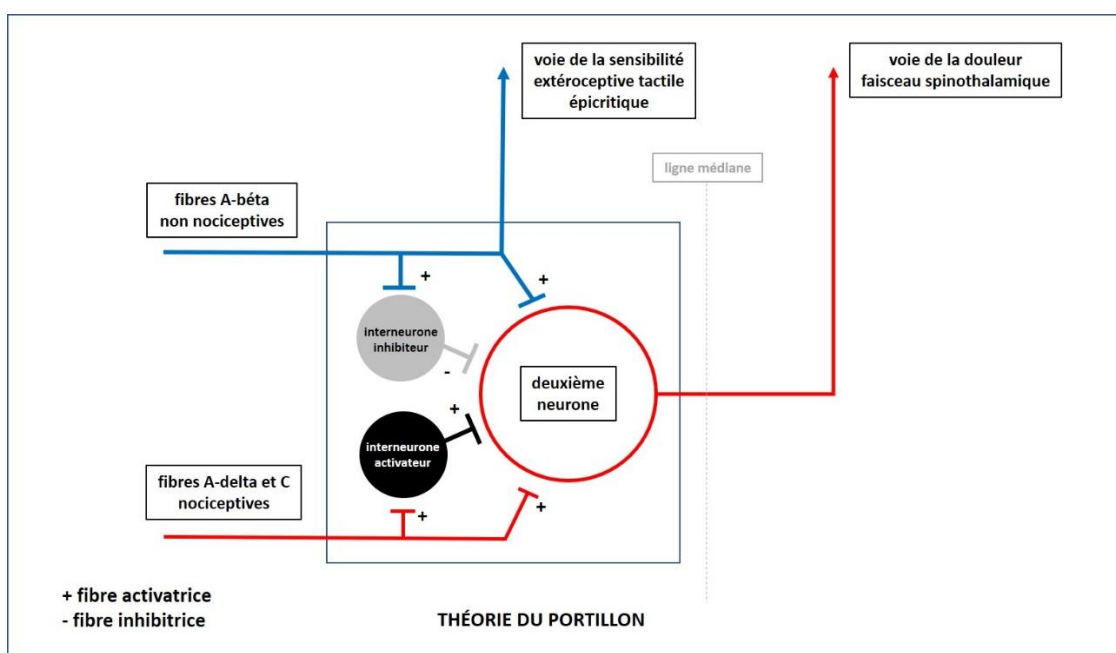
voie de la sensibilité extéroceptive tactile épicritique

voie de la douleur faisceau spinothalamique

ligne médiane

fibres A-béta non nociceptives

+

+

interneurone inhibiteur

-

deuxième neurone

+

interneurone activateur

fibres A-delta et C nociceptives

+

+

+ fibre activatrice
- fibre inhibitrice

THÉORIE DU PORTILLON